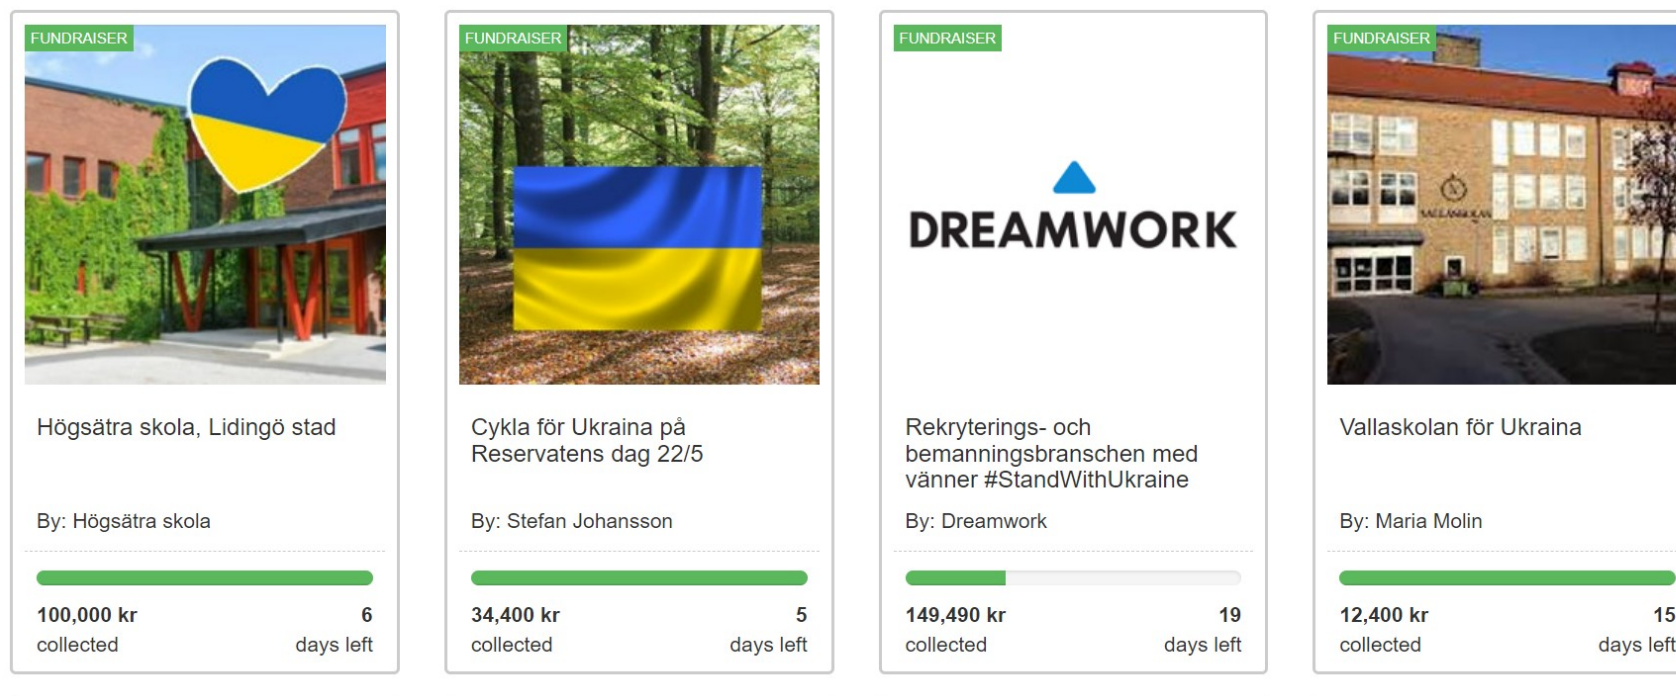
FUNDRAISER

Högsätra skola, Lidingö stad

By: Högsätra skola

100,000 kr collected

6 days left

FUNDRAISER

Cykla för Ukraina på Reservatens dag 22/5

By: Stefan Johansson

34,400 kr collected

5 days left

FUNDRAISER

DREAMWORK

Rekryterings- och bemanningsbranschen med vänner #StandWithUkraine

By: Dreamwork

149,490 kr collected

19 days left

FUNDRAISER

VALLASKOLAN

Vallaskolan för Ukraina

By: Maria Molin

12,400 kr collected

15 days left